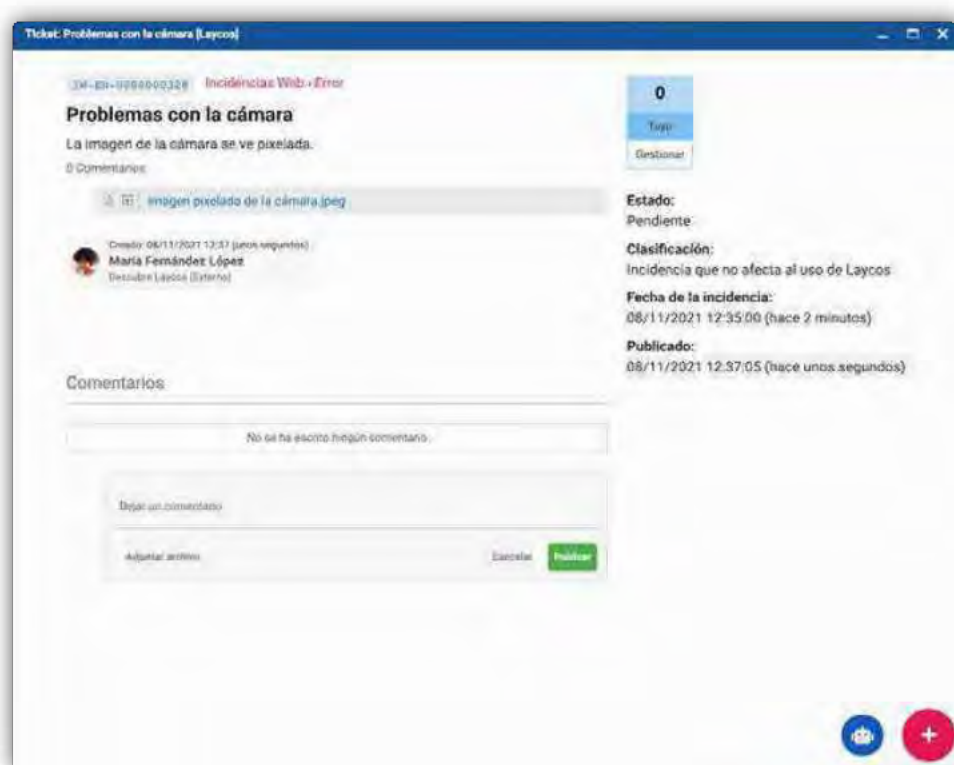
Ticket: Problemas con la cámara [Laycos]

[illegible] Incidencias Web › Error

Problemas con la cámara

La imagen de la cámara se ve pixelada.

0 Comentarios

Imagen pixelada de la cámara.jpeg

Creado: 08/11/2021 12:37 (unos segundos)
María Fernández López
Descubre Laycos (Externo)

0
Tuyo
Gestionar

Estado:
Pendiente

Clasificación:
Incidencia que no afecta al uso de Laycos

Fecha de la incidencia:
08/11/2021 12:35:00 (hace 2 minutos)

Publicado:
08/11/2021 12:37:05 (hace unos segundos)

Comentarios

No se ha escrito ningún comentario

Dejar un comentario

Adjuntar archivo

Cancelar Publicar